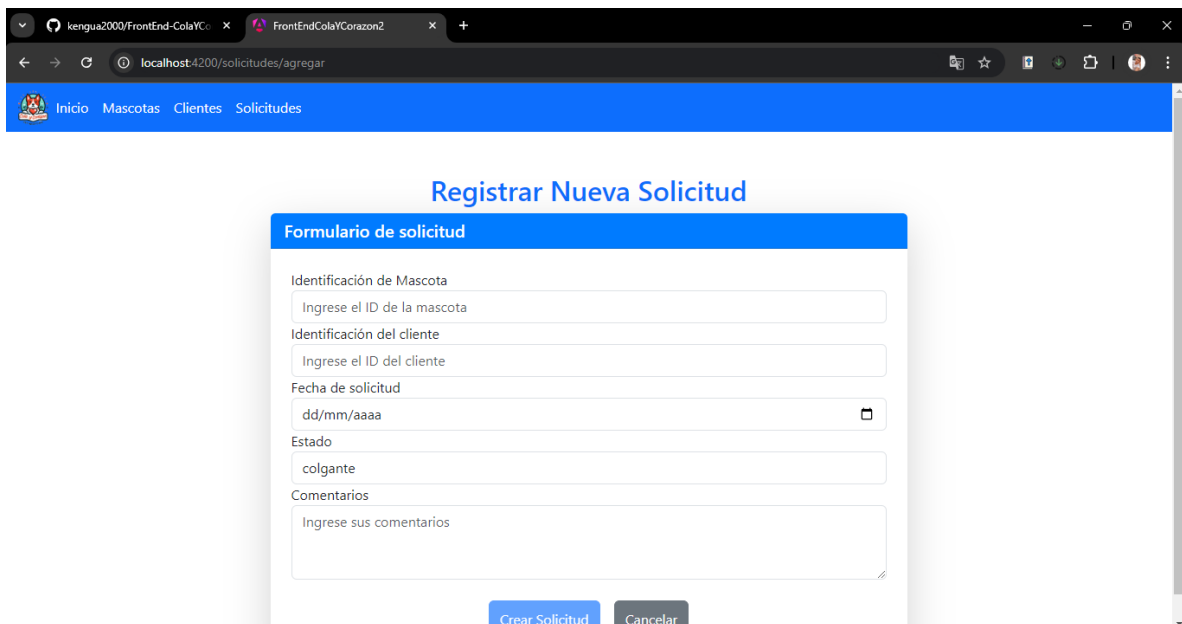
kengua2000/FrontEnd-ColaYCo ×
FrontEndColaYCorazon2 ×
+

localhost:4200/solicitudes/agregar

Inicio Mascotas Clientes Solicitudes

Registrar Nueva Solicitud

Formulario de solicitud

Identificación de Mascota
Ingrese el ID de la mascota
Identificación del cliente
Ingrese el ID del cliente
Fecha de solicitud
dd/mm/aaaa
Estado
colgante
Comentarios
Ingrese sus comentarios

Crear Solicitud Cancelar